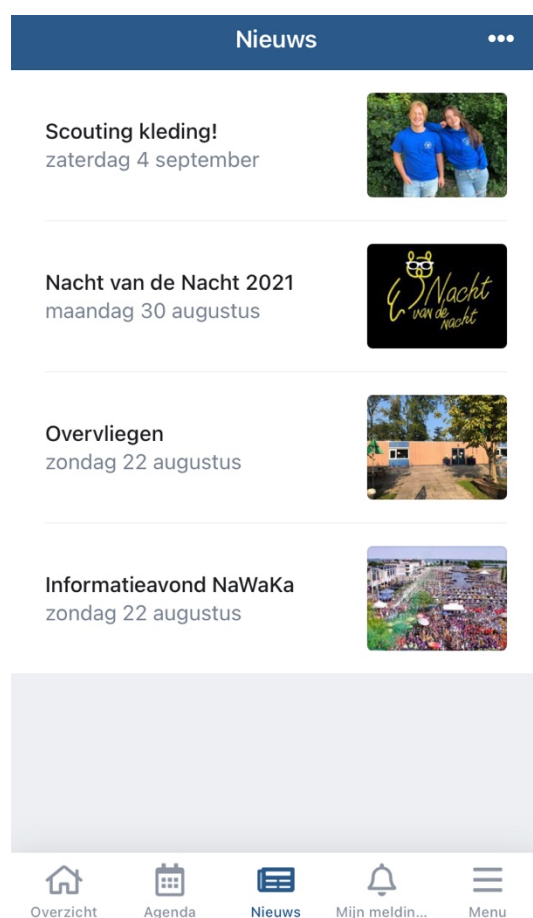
Nieuws

Scouting kleding!
zaterdag 4 september

Nacht van de Nacht 2021
maandag 30 augustus

Nacht van de Nacht

Overvliegen
zondag 22 augustus

Informatieavond NaWaKa
zondag 22 augustus

Overzicht
Agenda
Nieuws
Mijn meldin...
Menu